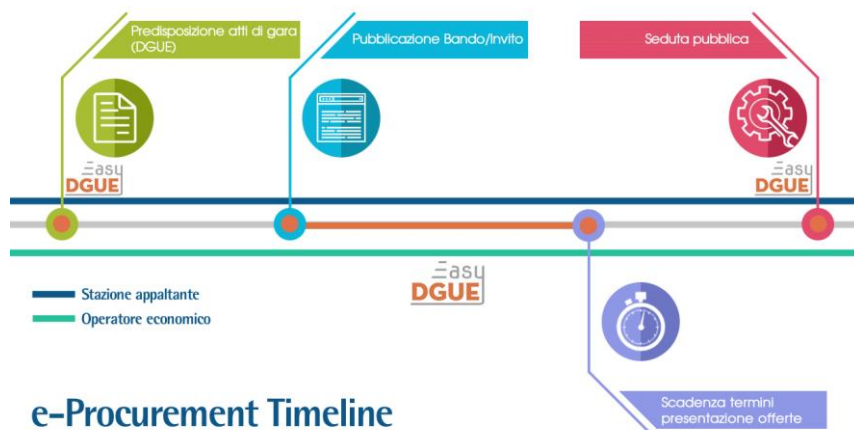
Predisposizione atti di gara (DGUE)

Pubblicazione Bando/Invito

Seduta pubblica

Easy DGUE

Easy DGUE

Easy DGUE

Stazione appaltante

Operatore economico

Scadenza termini presentazione offerte

e-Procurement Timeline